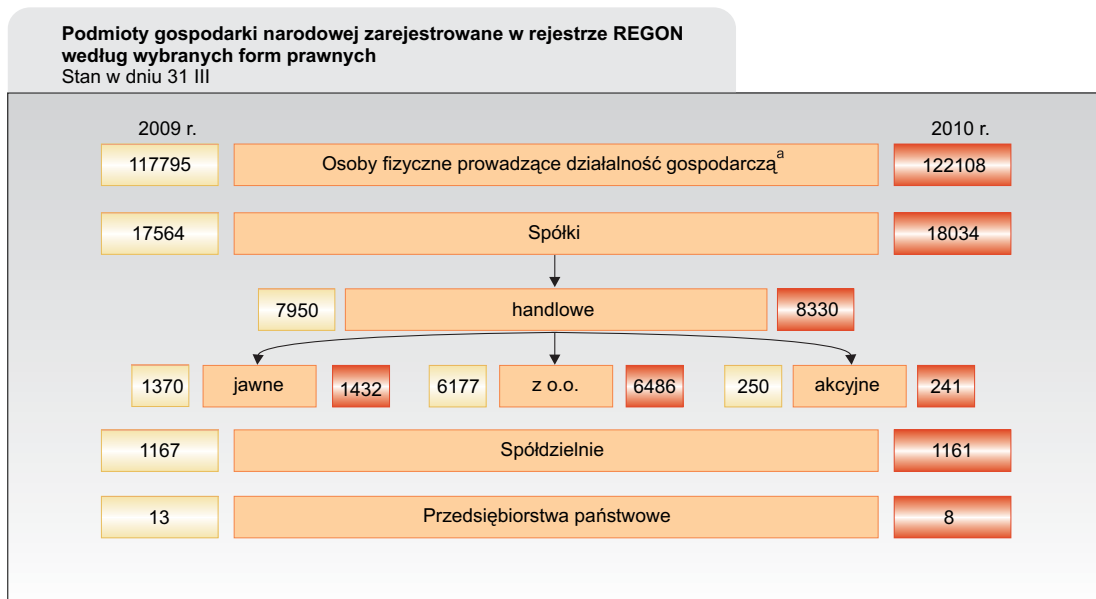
**Podmioty gospodarki narodowej zarejestrowane w rejestrze REGON według wybranych form prawnych**
Stan w dniu 31 III

2009 r.

2010 r.

117795 Osoby fizyczne prowadzące działalność gospodarczą$^{a}$ 122108

17564 Spółki 18034

7950 handlowe 8330

1370 jawne 1432

6177 z o.o. 6486

250 akcyjne 241

1167 Spółdzielnie 1161

13 Przedsiębiorstwa państwowe 8